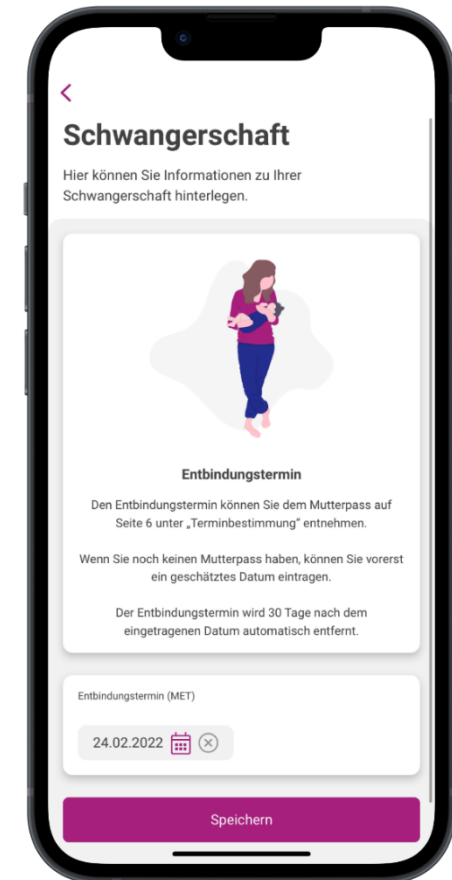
<

Schwangerschaft

Hier können Sie Informationen zu Ihrer Schwangerschaft hinterlegen.

Entbindungstermin

Den Entbindungstermin können Sie dem Mutterpass auf Seite 6 unter „Terminbestimmung“ entnehmen.

Wenn Sie noch keinen Mutterpass haben, können Sie vorerst ein geschätztes Datum eintragen.

Der Entbindungstermin wird 30 Tage nach dem eingetragenen Datum automatisch entfernt.

Entbindungstermin (MET)

24.02.2022

Speichern